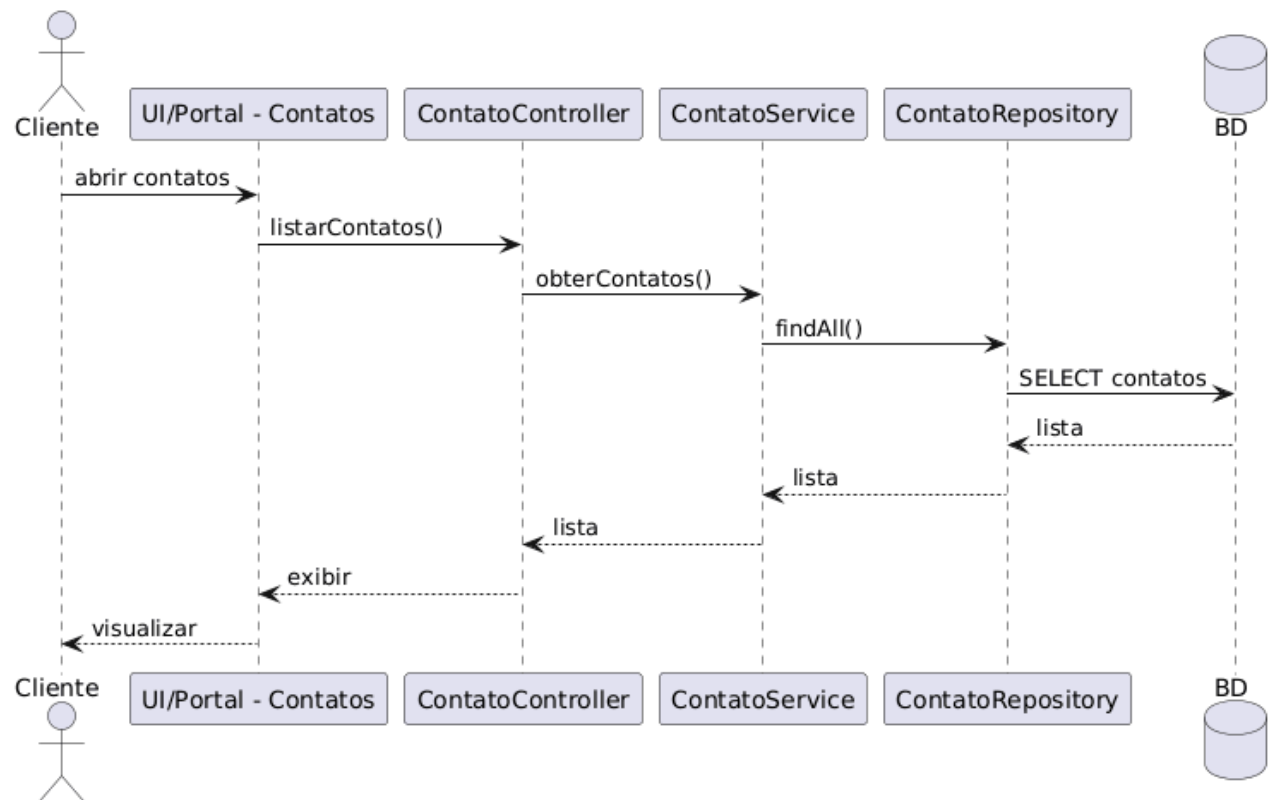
Cliente
UI/Portal - Contatos
ContatoController
ContatoService
ContatoRepository
BD

abrir contatos
listarContatos()
obterContatos()
findAll()
SELECT contatos
lista
lista
lista
exibir
visualizar

Cliente
UI/Portal - Contatos
ContatoController
ContatoService
ContatoRepository
BD